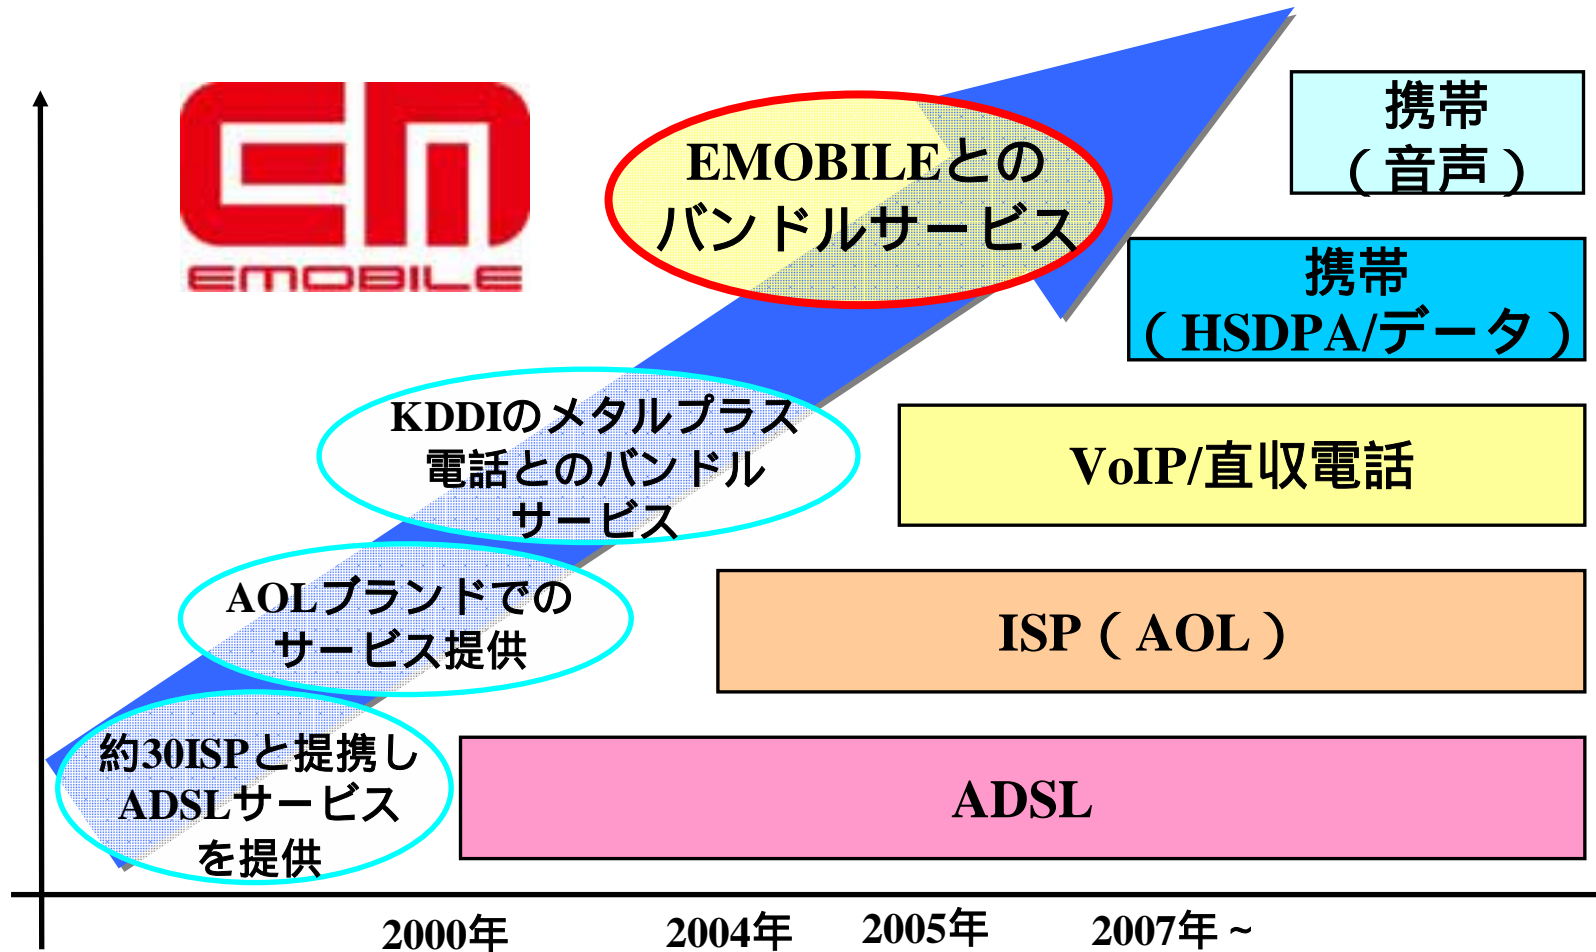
EM
EMOBILE

EMOBILEとのバンドルサービス

携帯（音声）

携帯（HSDPA/データ）

KDDIのメタルプラス電話とのバンドルサービス

VoIP/直収電話

AOLブランドでのサービス提供

ISP（AOL）

約30ISPと提携しADSLサービスを提供

ADSL

2000年 2004年 2005年 2007年～